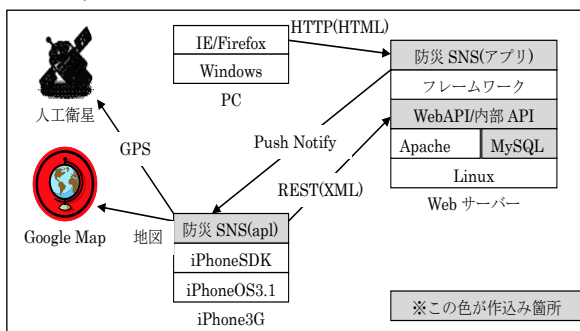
HTTP(HTML)

IE/Firefox
Windows
PC

防災 SNS(アプリ)
フレームワーク
WebAPI/内部 API
Apache
MySQL
Linux
Web サーバー

人工衛星

GPS

Push Notify

REST(XML)

Google Map

地図

防災 SNS(apl)
iPhoneSDK
iPhoneOS3.1
iPhone3G

※この色が作込み箇所